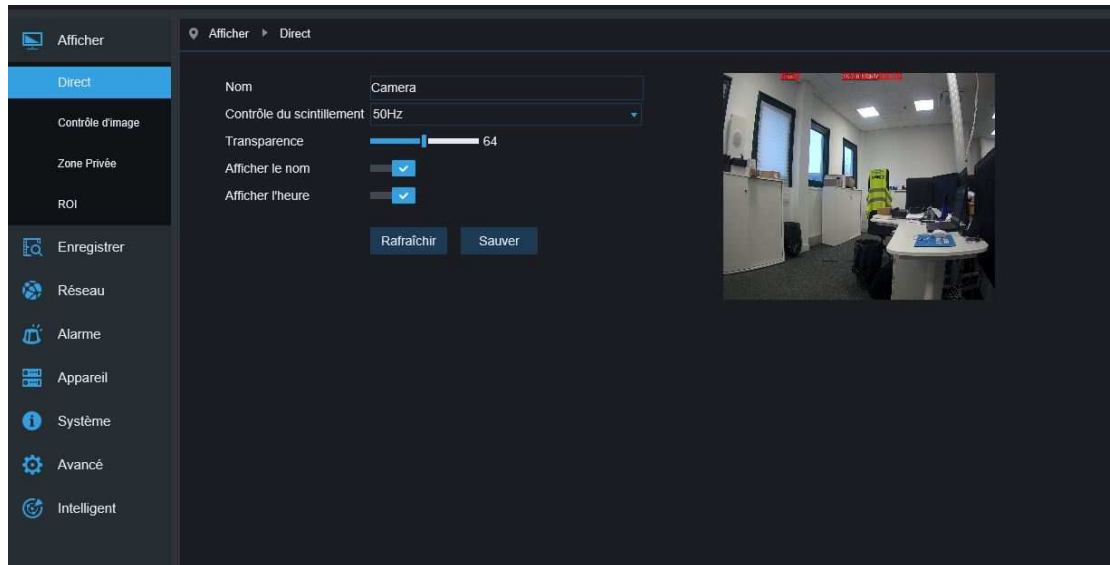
Afficher
Direct
Contrôle d'image
Zone Privée
ROI
Enregistrer
Réseau
Alarme
Appareil
Système
Avancé
Intelligent

Afficher ▸ Direct

Nom Camera
Contrôle du scintillement 50Hz
Transparence 64
Afficher le nom
Afficher l'heure

Rafraîchir Sauver

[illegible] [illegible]